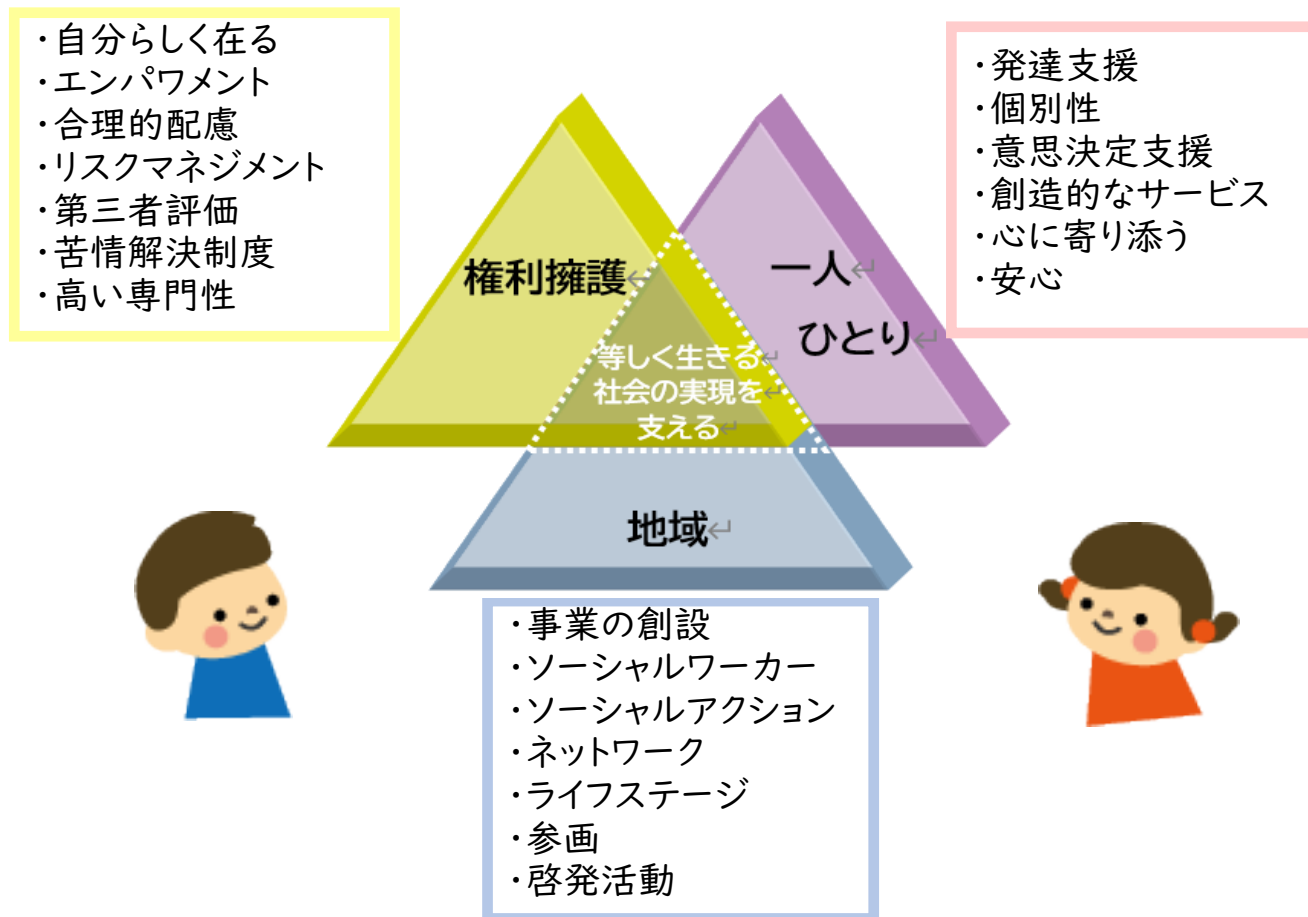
・自分らしく在る
・エンパワメント
・合理的配慮
・リスクマネジメント
・第三者評価
・苦情解決制度
・高い専門性

・発達支援
・個別性
・意思決定支援
・創造的なサービス
・心に寄り添う
・安心

権利擁護

一人
ひとり

等しく生きる
社会の実現を
支える

地域

・事業の創設
・ソーシャルワーカー
・ソーシャルアクション
・ネットワーク
・ライフステージ
・参画
・啓発活動